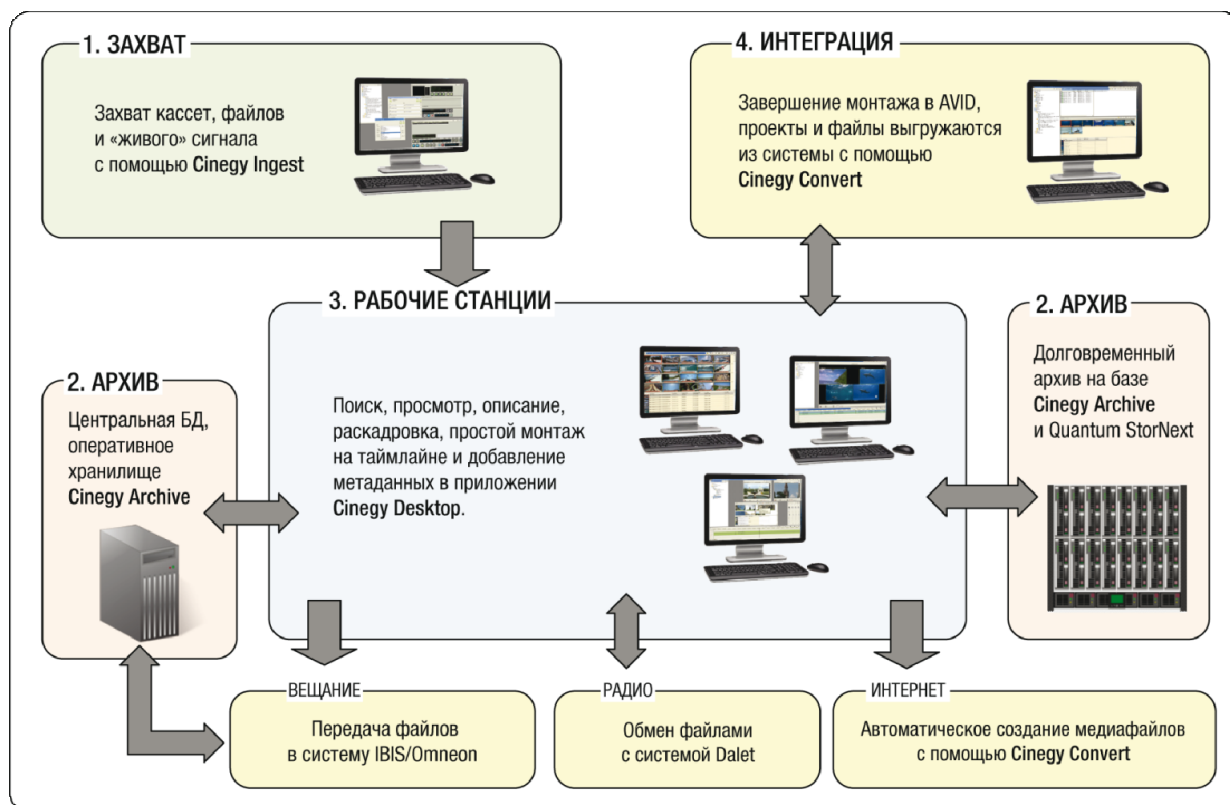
1. ЗАХВАТ

Захват кассет, файлов и «живого» сигнала с помощью Cinegy Ingest

4. ИНТЕГРАЦИЯ

Завершение монтажа в AVID, проекты и файлы выгружаются из системы с помощью Cinegy Convert

3. РАБОЧИЕ СТАНЦИИ

Поиск, просмотр, описание, раскадровка, простой монтаж на таймлайне и добавление метаданных в приложении Cinegy Desktop.

2. АРХИВ

Центральная БД, оперативное хранилище Cinegy Archive

2. АРХИВ

Долговременный архив на базе Cinegy Archive и Quantum StorNext

ВЕЩАНИЕ

Передача файлов в систему IBIS/Omneon

РАДИО

Обмен файлами с системой Dalet

ИНТЕРНЕТ

Автоматическое создание медиафайлов с помощью Cinegy Convert